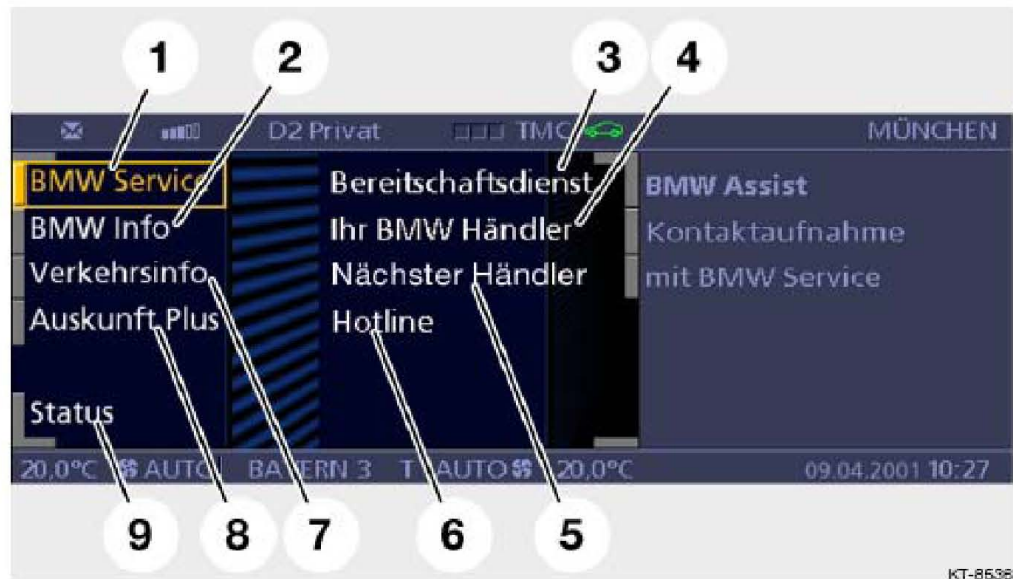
1 2 3 4

D2 Privat TMC MÜNCHEN

BMW Service
BMW Info
Verkehrsinfo
Auskunft Plus

Status

Bereitschaftsdienst
Ihr BMW Händler
Nächster Händler
Hotline

BMW Assist
Kontaktaufnahme
mit BMW Service

20,0°C AUTO BAYERN 3 T AUTO 20,0°C 09.04.2001 10:27

9 8 7 6 5

KT-8536